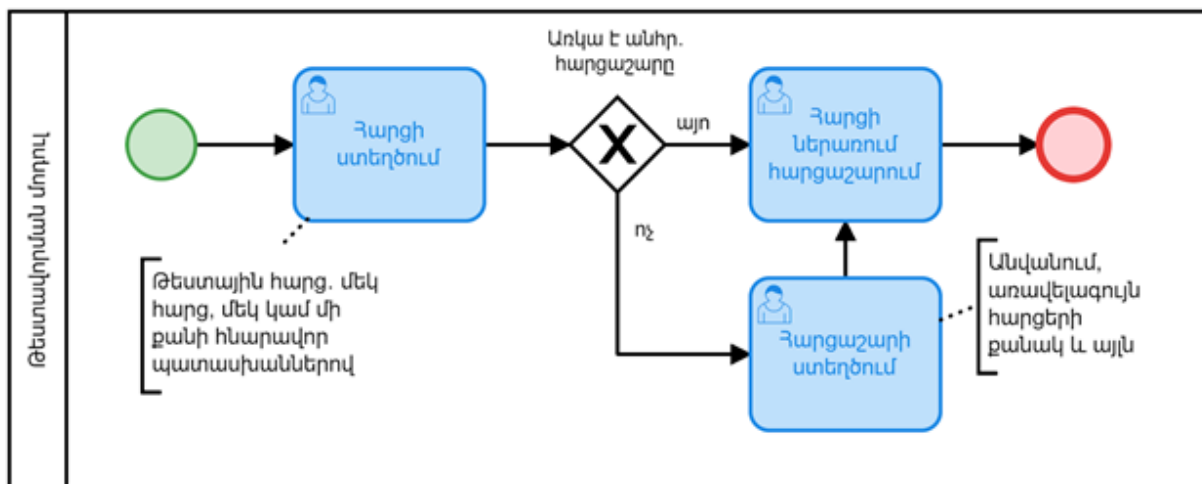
Թեստավորման մոդուլ

Առկա է անհր. հարցաշարը

Հարցի ստեղծում

այո

ոչ

Հարցի ներառում հարցաշարում

Թեստային հարց. մեկ հարց, մեկ կամ մի քանի հնարավոր պատասխաններով

Հարցաշարի ստեղծում

Անվանում, առավելագույն հարցերի քանակ և այլն